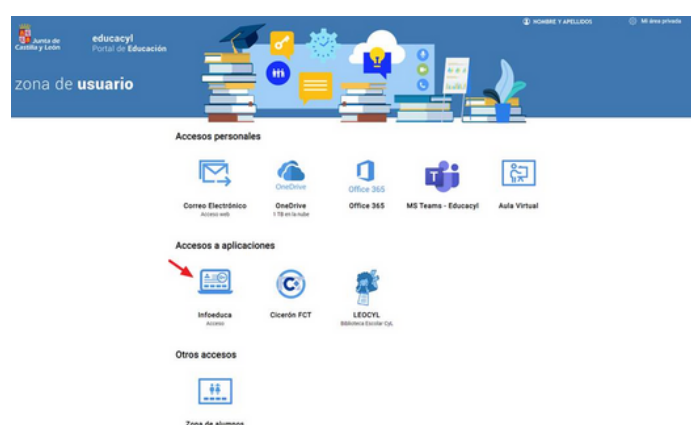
Junta de Castilla y León

educacyl
Portal de Educación

NOMBRE Y APELLIDOS

Mi área privada

zona de usuario

Accesos personales

Correo Electrónico
Acceso web

OneDrive
OneDrive
1 TB en la nube

Office 365
Office 365

MS Teams - Educacyl

Aula Virtual

Accesos a aplicaciones

Infoeduca
Acceso

Cicerón FCT

LEOCYL
Biblioteca Escolar CyL

Otros accesos

Zona de alumnos